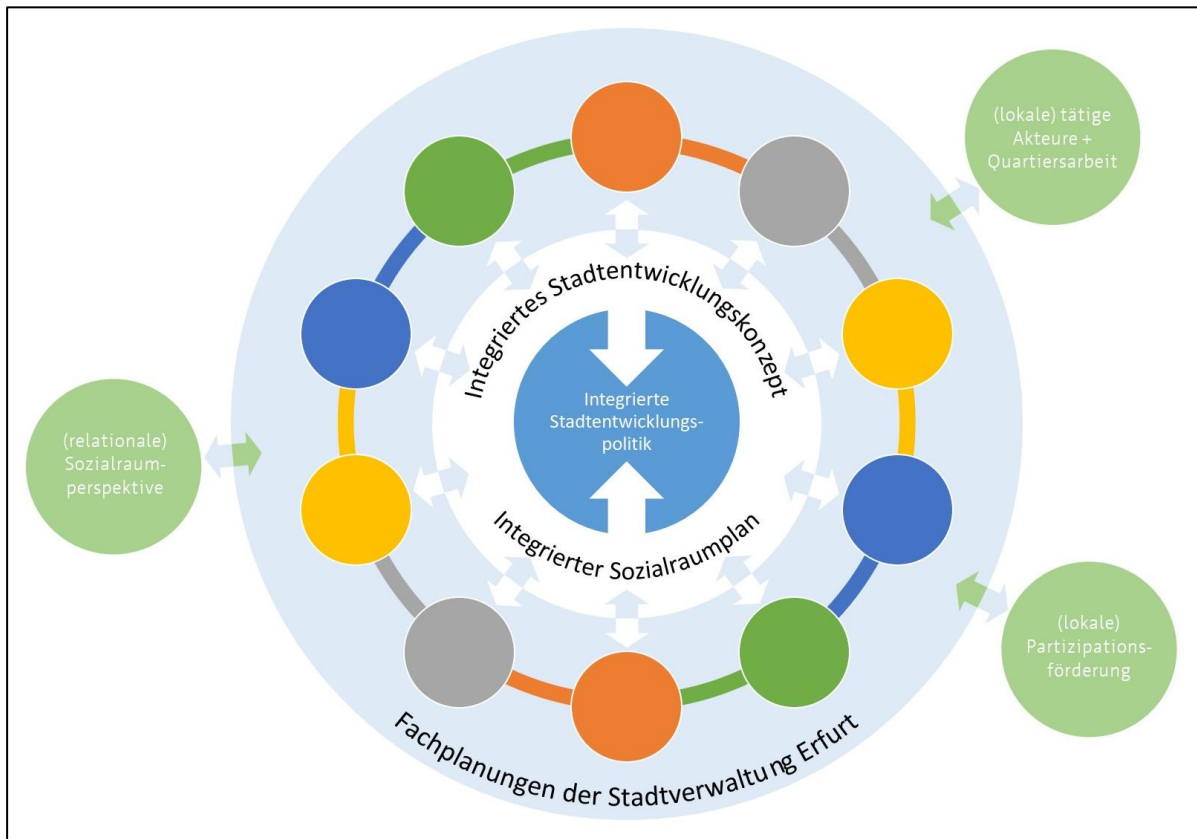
(lokale) tätige Akteure + Quartiersarbeit

Integriertes Stadtentwicklungskonzept

Integrierte Stadtentwicklungspolitik

(relationale) Sozialraumperspektive

Integrierter Sozialraumplan

(lokale) Partizipationsförderung

Fachplanungen der Stadtverwaltung Erfurt